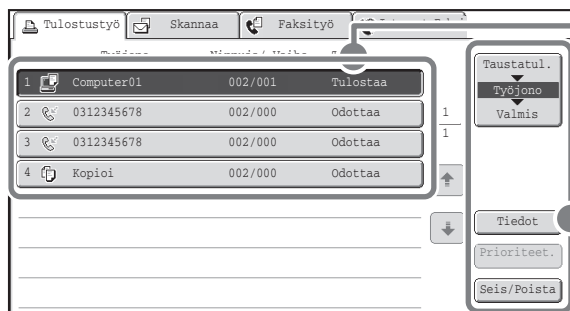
Tulostustyö
Skannaa
Faksityö
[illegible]

Työjono
Nimmuis/ Vaihe
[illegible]

1 Computer01 002/001 Tulostaa
2 0312345678 002/000 Odottaa
3 0312345678 002/000 Odottaa
4 Kopioi 002/000 Odottaa

1
1

Taustatul.
Työjono
Valmis

Tiedot
Prioriteet.
Seis/Poista